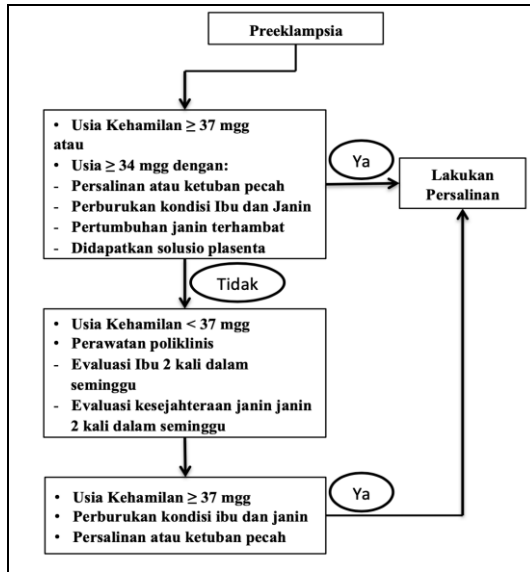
Preeklampsia

• Usia Kehamilan ≥ 37 mgg
atau
• Usia ≥ 34 mgg dengan:
- Persalinan atau ketuban pecah
- Perburukan kondisi Ibu dan Janin
- Pertumbuhan janin terhambat
- Didapatkan solusio plasenta

Ya

Lakukan Persalinan

Tidak

• Usia Kehamilan < 37 mgg
• Perawatan poliklinis
- Evaluasi Ibu 2 kali dalam seminggu
- Evaluasi kesejahteraan janin janin 2 kali dalam seminggu

Ya

• Usia Kehamilan ≥ 37 mgg
• Perburukan kondisi ibu dan janin
• Persalinan atau ketuban pecah